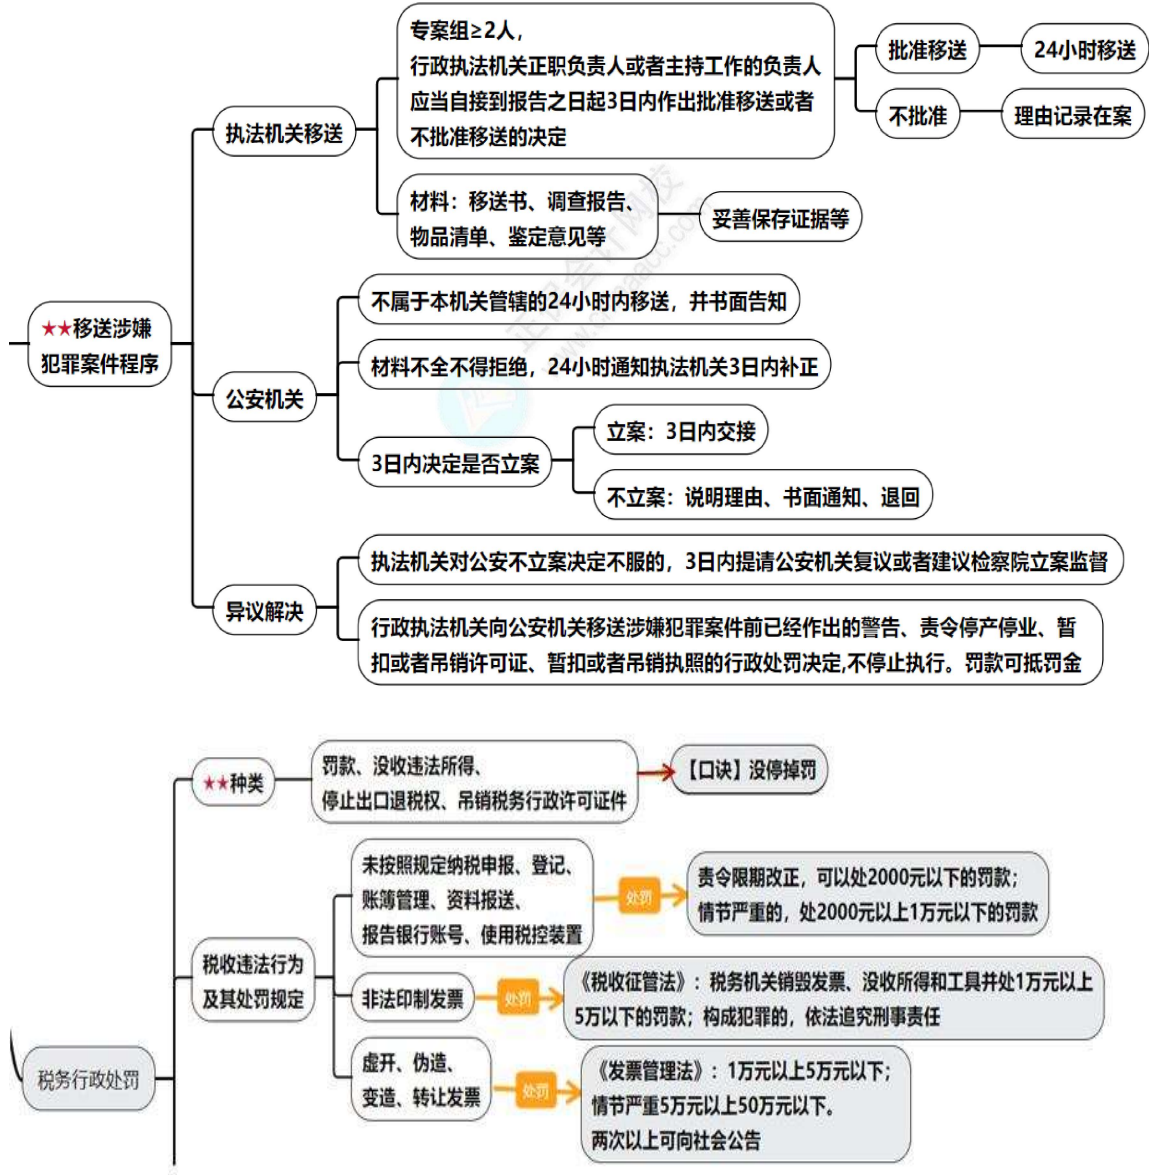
★★移送涉嫌犯罪案件程序

执法机关移送

专案组≥2人，
行政执法机关正职负责人或者主持工作的负责人应当自接到报告之日起3日内作出批准移送或者不批准移送的决定

批准移送
24小时移送

不批准
理由记录在案

材料：移送书、调查报告、物品清单、鉴定意见等
妥善保存证据等

公安机关

不属于本机关管辖的24小时内移送，并书面告知

材料不全不得拒绝，24小时通知执法机关3日内补正

3日内决定是否立案
立案：3日内交接
不立案：说明理由、书面通知、退回

异议解决

执法机关对公安不立案决定不服的，3日内提请公安机关复议或者建议检察院立案监督

行政执法机关向公安机关移送涉嫌犯罪案件前已经作出的警告、责令停产停业、暂扣或者吊销许可证、暂扣或者吊销执照的行政处罚决定,不停止执行。罚款可抵罚金

税务行政处罚

★★种类
罚款、没收违法所得、停止出口退税权、吊销税务行政许可证件
【口诀】没停掉罚

税收违法行为及其处罚规定

未按照规定纳税申报、登记、账簿管理、资料报送、报告银行账号、使用税控装置
处罚
责令限期改正，可以处2000元以下的罚款；情节严重的，处2000元以上1万元以下的罚款

非法印制发票
处罚
《税收征管法》：税务机关销毁发票、没收所得和工具并处1万元以上5万以下的罚款；构成犯罪的，依法追究刑事责任

虚开、伪造、变造、转让发票
处罚
《发票管理法》：1万元以上5万元以下；情节严重5万元以上50万元以下。两次以上可向社会公告